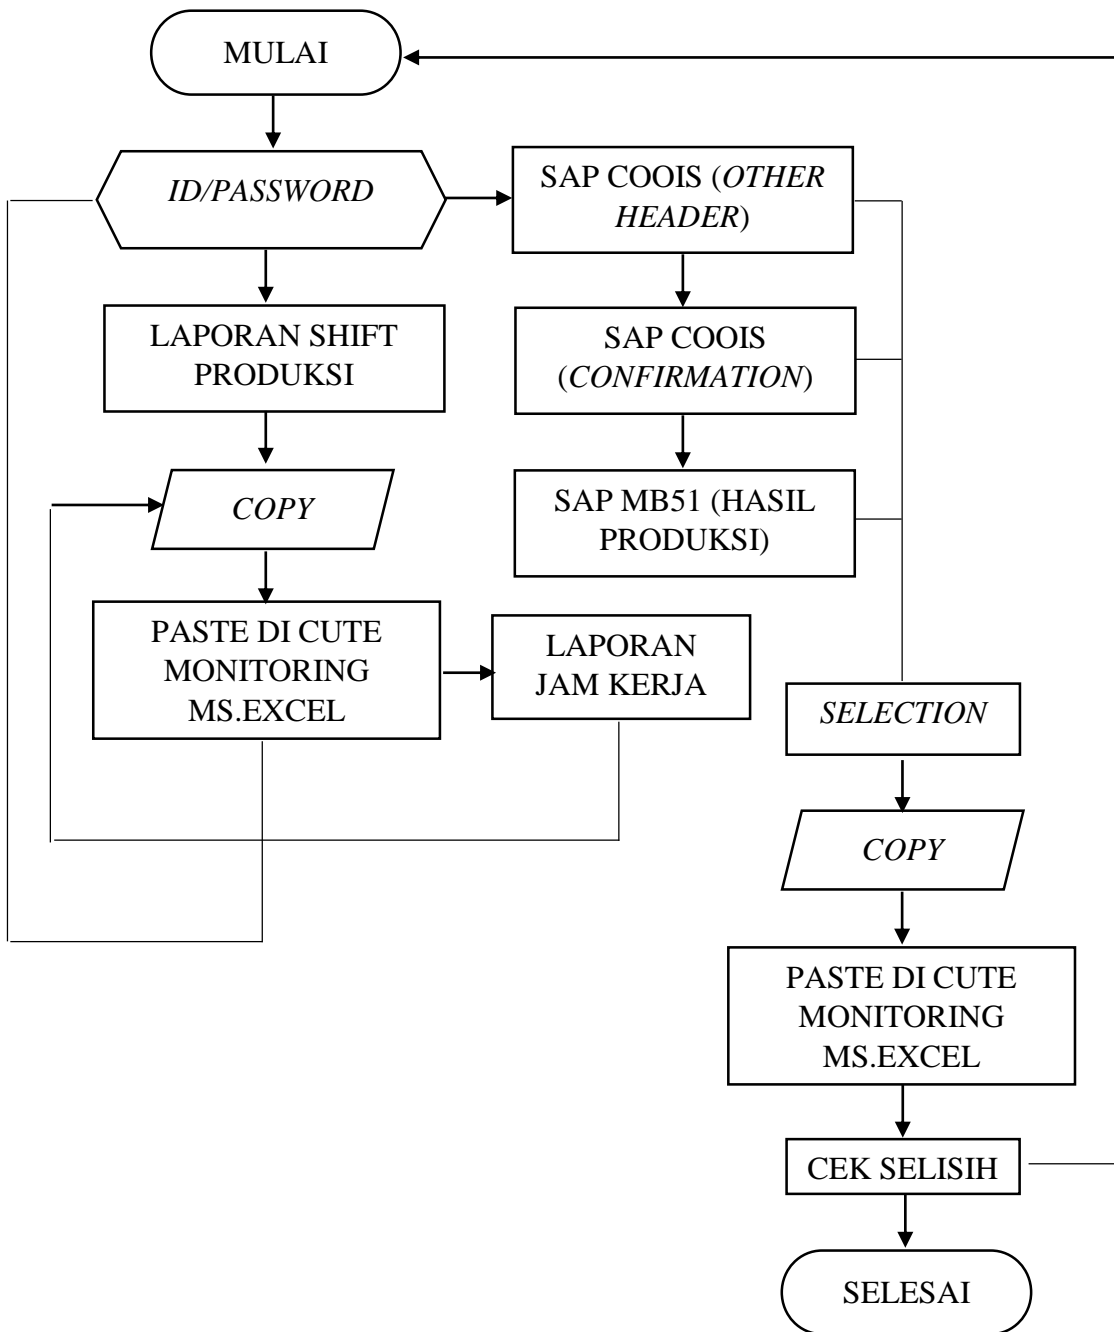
MULAI

ID/PASSWORD

SAP COOIS (OTHER HEADER)

LAPORAN SHIFT PRODUKSI

SAP COOIS (CONFIRMATION)

COPY

SAP MB51 (HASIL PRODUKSI)

PASTE DI CUTE MONITORING MS.EXCEL

LAPORAN JAM KERJA

SELECTION

COPY

PASTE DI CUTE MONITORING MS.EXCEL

CEK SELISIH

SELESAI